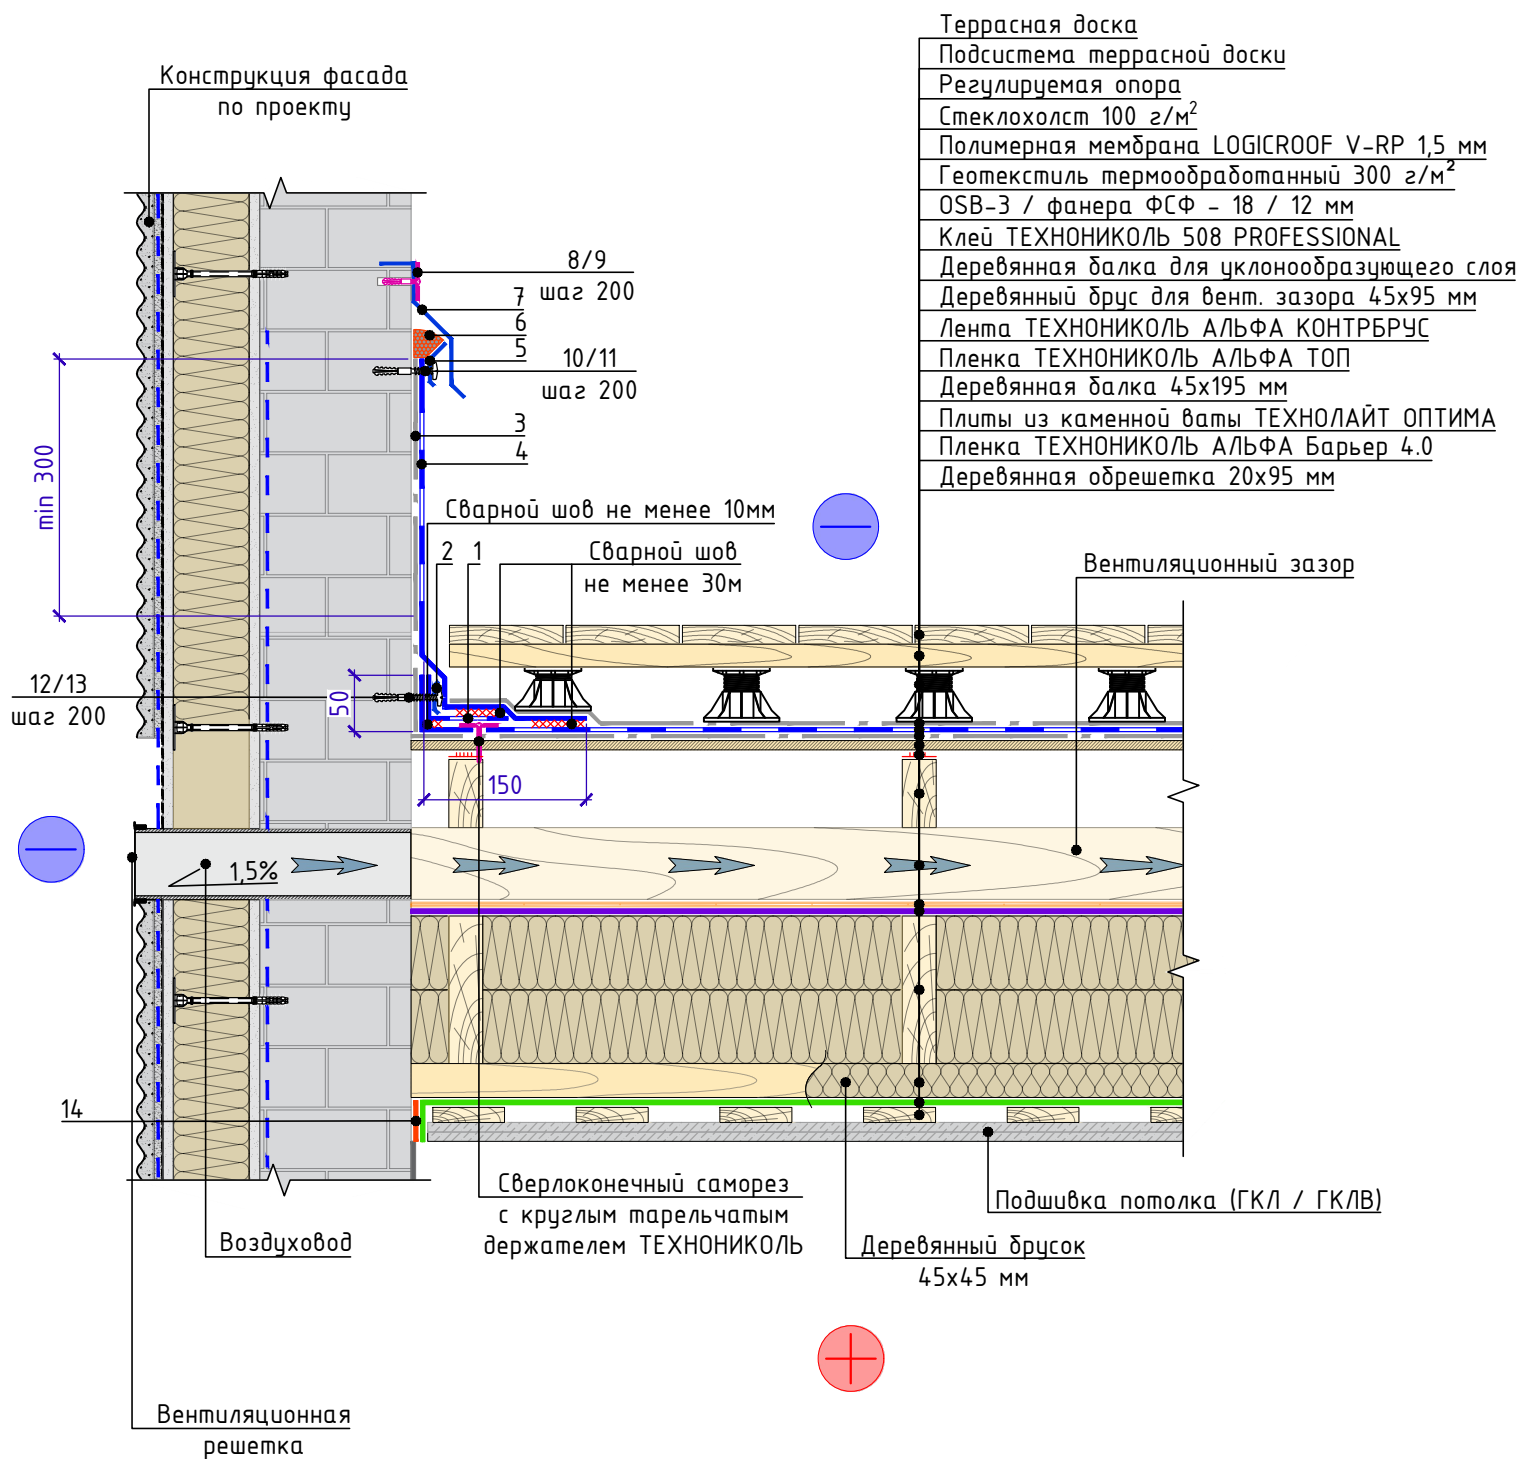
Террасная доска
Подсистема террасной доски
Регулируемая опора
Стеклохолст 100 г/м$^2$
Полимерная мембрана LOGICROOF V-RP 1,5 мм
Геотекстиль термообработанный 300 г/м$^2$
OSB-3 / фанера ФСФ - 18 / 12 мм
Клей ТЕХНОНИКОЛЬ 508 PROFESSIONAL
Деревянная балка для уклонообразующего слоя
Деревянный брус для вент. зазора 45х95 мм
Лента ТЕХНОНИКОЛЬ АЛЬФА КОНТРБРУС
Пленка ТЕХНОНИКОЛЬ АЛЬФА ТОП
Деревянная балка 45х195 мм
Плиты из каменной ваты ТЕХНОЛАЙТ ОПТИМА
Пленка ТЕХНОНИКОЛЬ АЛЬФА Барьер 4.0
Деревянная обрешетка 20х95 мм

Конструкция фасада по проекту

8/9
7 шаг 200
6
5
10/11
шаг 200
3
4
min 300
Сварной шов не менее 10мм
2 1
Сварной шов не менее 30м
Вентиляционный зазор
12/13
шаг 200
50
150
1,5%
14
Сверлоконечный саморез с круглым тарельчатым держателем ТЕХНОНИКОЛЬ
Подшивка потолка (ГКЛ / ГКЛВ)
Воздуховод
Деревянный брусок 45х45 мм
Вентиляционная решетка